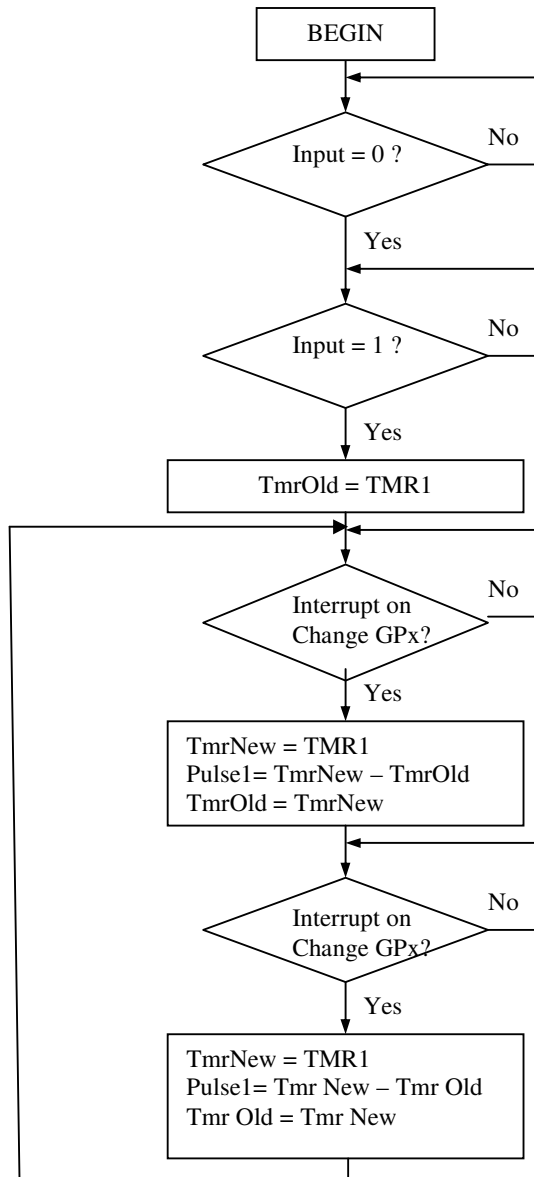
BEGIN

Input = 0 ?

No

Yes

Input = 1 ?

No

Yes

TmrOld = TMR1

Interrupt on Change GPx?

No

Yes

TmrNew = TMR1
Pulse1= TmrNew – TmrOld
TmrOld = TmrNew

Interrupt on Change GPx?

No

Yes

TmrNew = TMR1
Pulse1= Tmr New – Tmr Old
Tmr Old = Tmr New